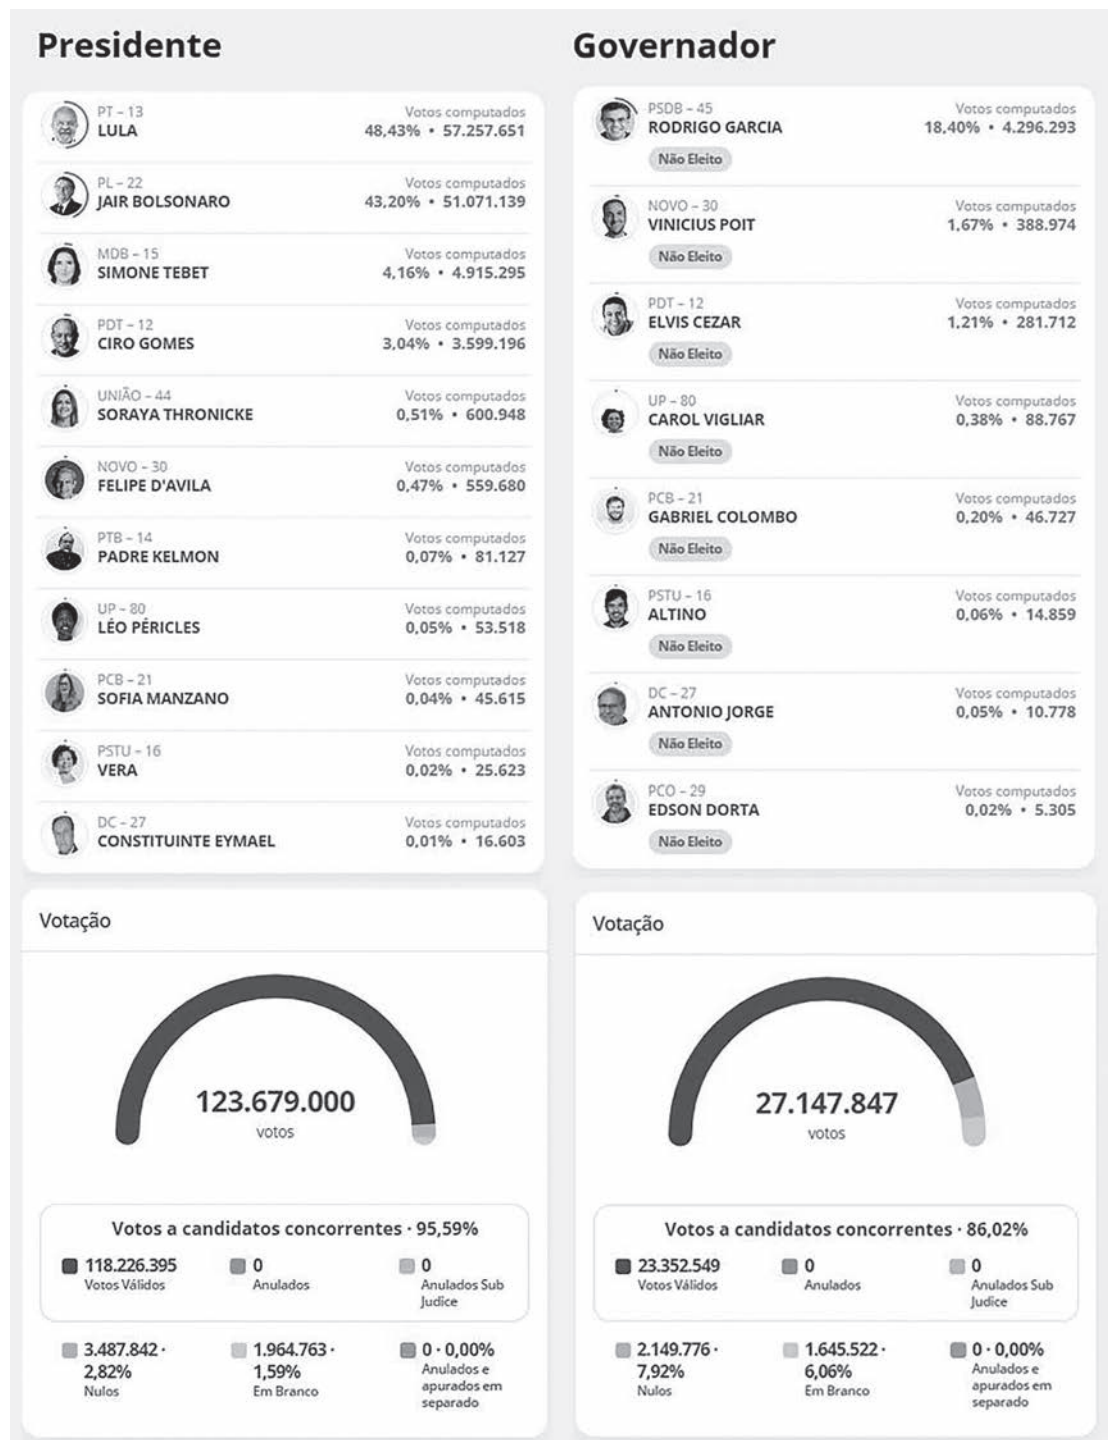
Presidente

PT – 13
LULA
Votos computados
48,43% • 57.257.651

PL – 22
JAIR BOLSONARO
Votos computados
43,20% • 51.071.139

MDB – 15
SIMONE TEBET
Votos computados
4,16% • 4.915.295

PDT – 12
CIRO GOMES
Votos computados
3,04% • 3.599.196

UNIÃO – 44
SORAYA THRONICKE
Votos computados
0,51% • 600.948

NOVO – 30
FELIPE D'AVILA
Votos computados
0,47% • 559.680

PTB – 14
PADRE KELMON
Votos computados
0,07% • 81.127

UP – 80
LÉO PÉRICLES
Votos computados
0,05% • 53.518

PCB – 21
SOFIA MANZANO
Votos computados
0,04% • 45.615

PSTU – 16
VERA
Votos computados
0,02% • 25.623

DC – 27
CONSTITUINTE EYMAEL
Votos computados
0,01% • 16.603

Votação

123.679.000
votos

Votos a candidatos concorrentes · 95,59%

118.226.395
Votos Válidos

0
Anulados

0
Anulados Sub Judice

3.487.842 · 2,82%
Nulos

1.964.763 · 1,59%
Em Branco

0 · 0,00%
Anulados e apurados em separado

Governador

PSDB – 45
RODRIGO GARCIA
Não Eleito
Votos computados
18,40% • 4.296.293

NOVO – 30
VINICIUS POIT
Não Eleito
Votos computados
1,67% • 388.974

PDT – 12
ELVIS CEZAR
Não Eleito
Votos computados
1,21% • 281.712

UP – 80
CAROL VIGLIAR
Não Eleito
Votos computados
0,38% • 88.767

PCB – 21
GABRIEL COLOMBO
Não Eleito
Votos computados
0,20% • 46.727

PSTU – 16
ALTINO
Não Eleito
Votos computados
0,06% • 14.859

DC – 27
ANTONIO JORGE
Não Eleito
Votos computados
0,05% • 10.778

PCO – 29
EDSON DORTA
Não Eleito
Votos computados
0,02% • 5.305

Votação

27.147.847
votos

Votos a candidatos concorrentes · 86,02%

23.352.549
Votos Válidos

0
Anulados

0
Anulados Sub Judice

2.149.776 · 7,92%
Nulos

1.645.522 · 6,06%
Em Branco

0 · 0,00%
Anulados e apurados em separado